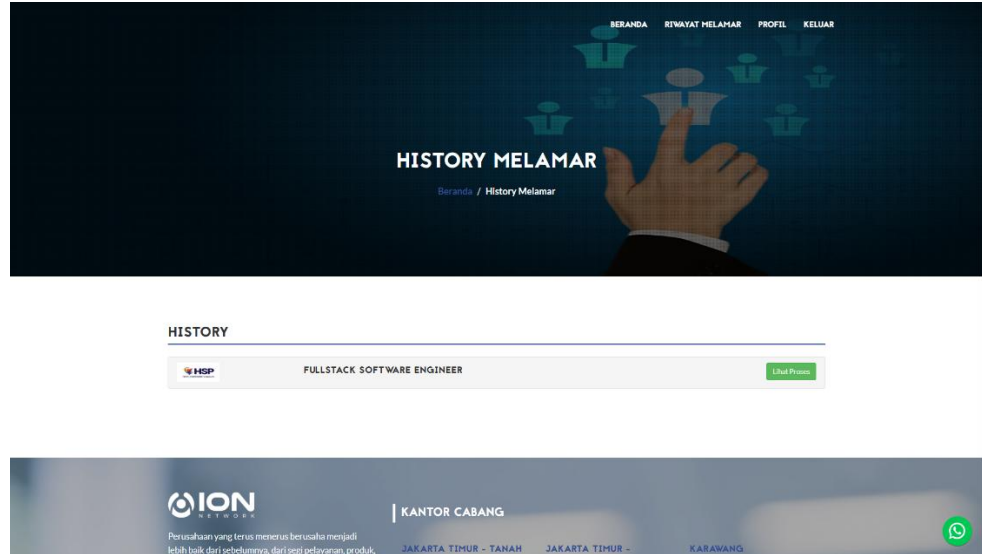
BERANDA RIWAYAT MELAMAR PROFIL KELUAR

HISTORY MELAMAR

Beranda / History Melamar

HISTORY

HSP

FULLSTACK SOFTWARE ENGINEER

Lihat Proses

ION
NETWORK

Perusahaan yang terus menerus berusaha menjadi lebih baik dari sebelumnya, dari segi pelayanan, produk,

KANTOR CABANG

JAKARTA TIMUR - TANAH

JAKARTA TIMUR -

KARAWANG